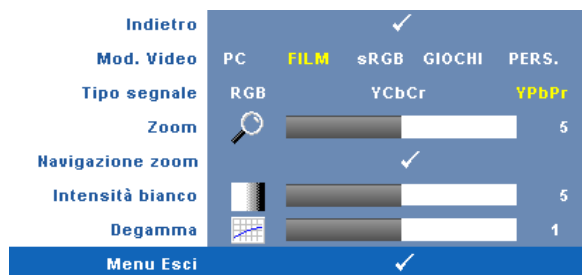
| | | | | | |
|---|---|---|---|---|---|
| Indietro | ✓ | | | | |
| Mod. Video | PC | FILM | sRGB | GIOCHI | PERS. |
| Tipo segnale | RGB | | YCbCr | | YPbPr |
| Zoom | | | | | 5 |
| Navigazione zoom | ✓ | | | | |
| Intensità bianco | | | | | 5 |
| Degamma | | | | | 1 |
| Menu Esci | ✓ | | | | |